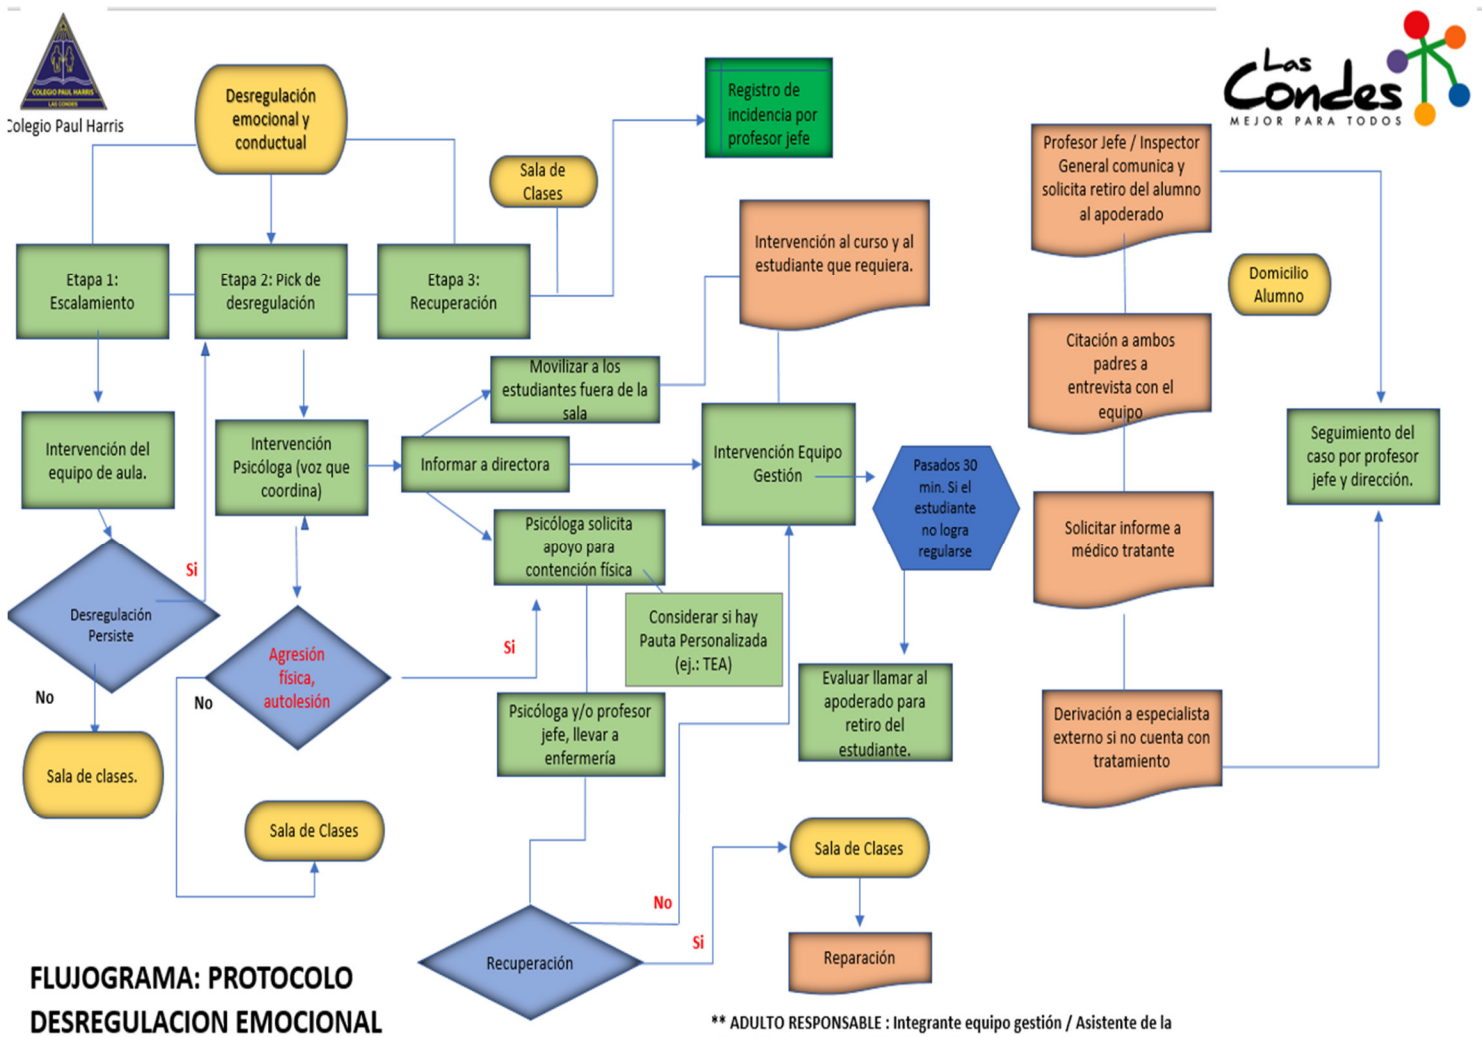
COLEGIO PAUL HARRIS
LAS CONDES
Colegio Paul Harris

Las Condes
MEJOR PARA TODOS

Desregulación emocional y conductual

Registro de incidencia por profesor jefe

Sala de Clases

Etapa 1: Escalamiento

Etapa 2: Pick de desregulación

Etapa 3: Recuperación

Intervención al curso y al estudiante que requiera.

Profesor Jefe / Inspector General comunica y solicita retiro del alumno al apoderado

Domicilio Alumno

Citación a ambos padres a entrevista con el equipo

Movilizar a los estudiantes fuera de la sala

Intervención del equipo de aula.

Intervención Psicóloga (voz que coordina)

Informar a directora

Intervención Equipo Gestión

Pasados 30 min. Si el estudiante no logra regularse

Seguimiento del caso por profesor jefe y dirección.

Psicóloga solicita apoyo para contención física

Solicitar informe a médico tratante

Si

Desregulación Persiste

Considerar si hay Pauta Personalizada (ej.: TEA)

Agresión física, autolesión

Si

Evaluar llamar al apoderado para retiro del estudiante.

No

No

Psicóloga y/o profesor jefe, llevar a enfermería

Derivación a especialista externo si no cuenta con tratamiento

Sala de clases.

Sala de Clases

Sala de Clases

No

Si

Recuperación

Reparación

FLUJOGRAMA: PROTOCOLO DESREGULACION EMOCIONAL

** ADULTO RESPONSABLE : Integrante equipo gestión / Asistente de la